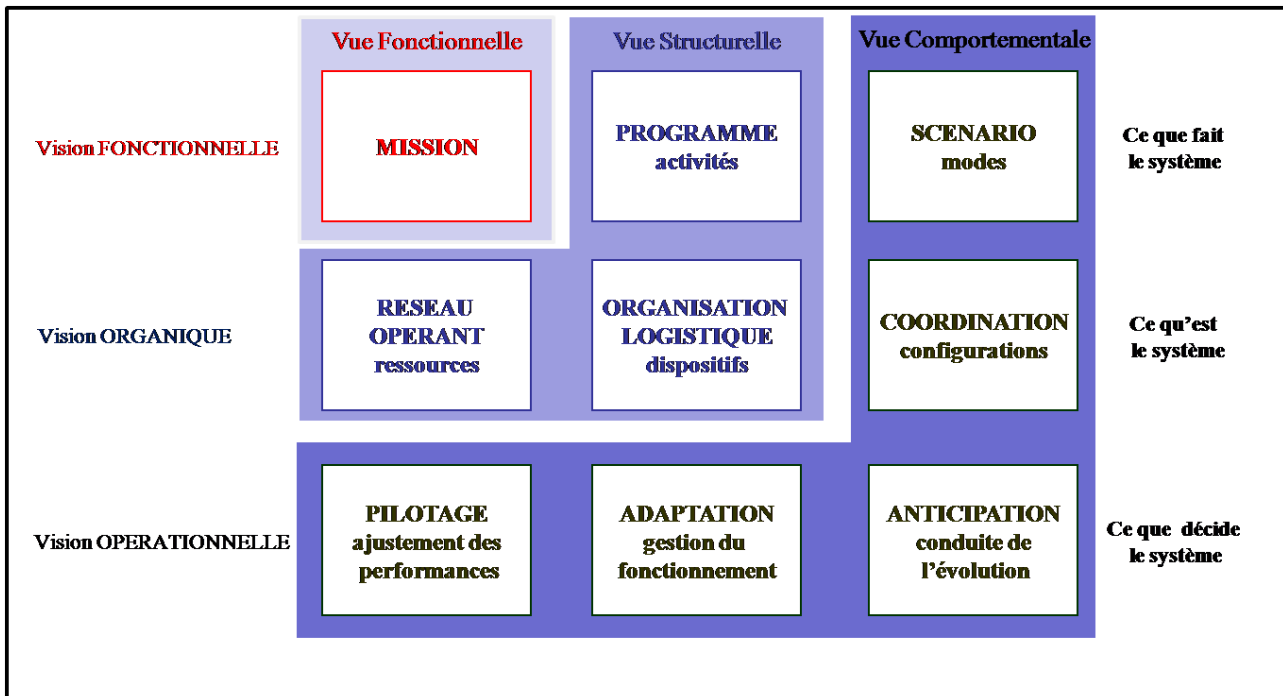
| | Vue Fonctionnelle | Vue Structurelle | Vue Comportementale | |
|---|---|---|---|---|
| Vision FONCTIONNELLE | MISSION | PROGRAMME activités | SCENARIO modes | Ce que fait le système |
| Vision ORGANIQUE | RESEAU OPERANT ressources | ORGANISATION LOGISTIQUE dispositifs | COORDINATION configurations | Ce qu'est le système |
| Vision OPERATIONNELLE | PILOTAGE ajustement des performances | ADAPTATION gestion du fonctionnement | ANTICIPATION conduite de l'évolution | Ce que décide le système |